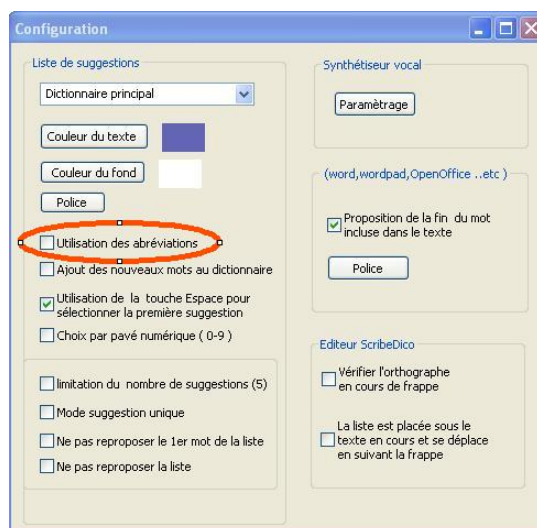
Configuration

Liste de suggestions

Dictionnaire principal

Couleur du texte

Couleur du fond

Police

Utilisation des abréviations

Ajout des nouveaux mots au dictionnaire

Utilisation de la touche Espace pour sélectionner la première suggestion

Choix par pavé numérique ( 0-9 )

limitation du nombre de suggestions (5)

Mode suggestion unique

Ne pas reproposer le 1er mot de la liste

Ne pas reproposer la liste

Synthétiseur vocal

Paramètrage

(word,wordpad,OpenOffice ..etc )

Proposition de la fin du mot incluse dans le texte

Police

Editeur ScribeDico

Vérifier l'orthographe en cours de frappe

La liste est placée sous le texte en cours et se déplace en suivant la frappe